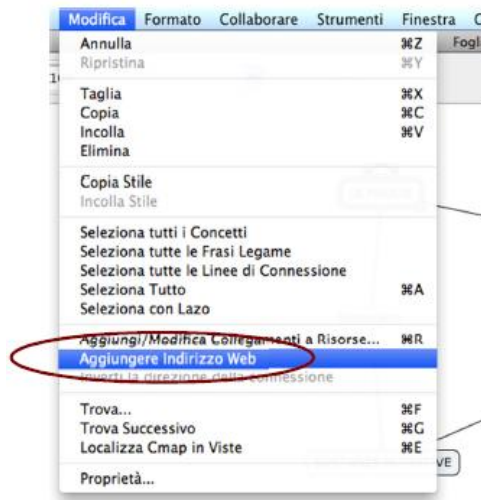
Modifica Formato Collaborare Strumenti Finestra C

Annulla ⌘Z
Ripristina ⌘Y

Taglia ⌘X
Copia ⌘C
Incolla ⌘V
Elimina

Copia Stile
Incolla Stile

Seleziona tutti i Concetti
Seleziona tutte le Frasi Legame
Seleziona tutte le Linee di Connessione
Seleziona Tutto ⌘A
Seleziona con Lazo

Aggiungi/Modifica Collegamenti a Risorse... ⌘R
Aggiungere Indirizzo Web
Inverti la direzione della connessione

Trova... ⌘F
Trova Successivo ⌘G
Localizza Cmap in Viste ⌘E

Proprietà...